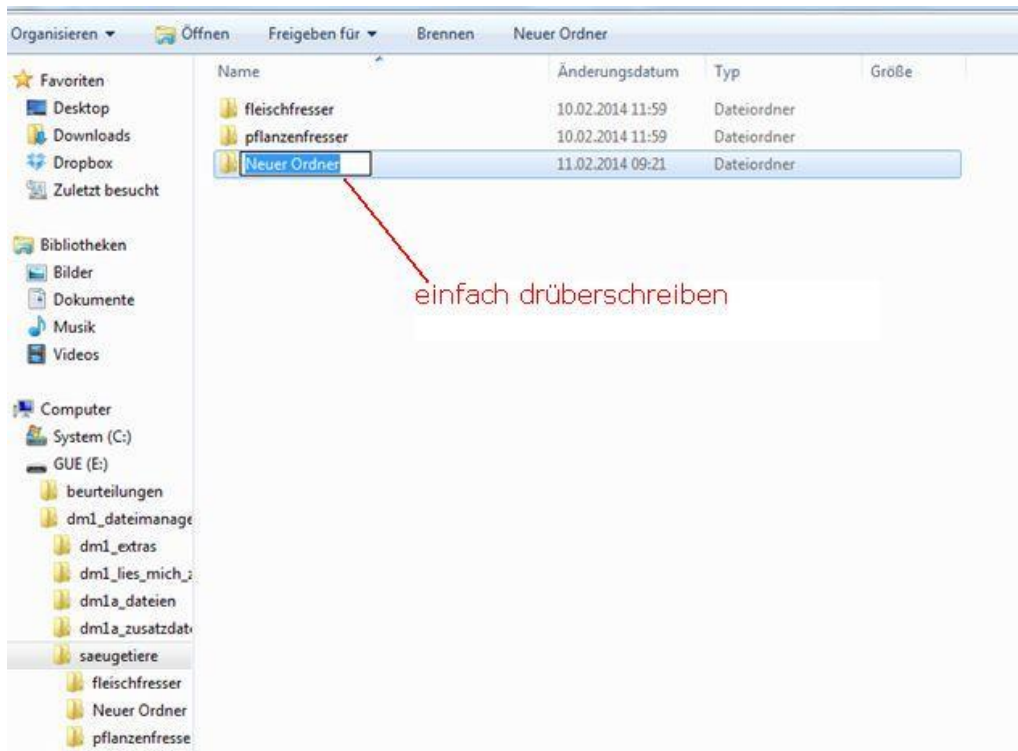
Organisieren ▾ Öffnen Freigeben für ▾ Brennen Neuer Ordner

Favoriten
Desktop
Downloads
Dropbox
Zuletzt besucht

Bibliotheken
Bilder
Dokumente
Musik
Videos

Computer
System (C:)
GUE (E:)
beurteilungen
dm1_dateimanage
dm1_extras
dm1_lies_mich_z
dm1a_dateien
dm1a_zusatzdat
saeugetiere
fleischfresser
Neuer Ordner
pflanzenfresse

| Name | Änderungsdatum | Typ | Größe |
|---|---|---|---|
| fleischfresser | 10.02.2014 11:59 | Dateiordner | |
| pflanzenfresser | 10.02.2014 11:59 | Dateiordner | |
| Neuer Ordner | 11.02.2014 09:21 | Dateiordner | |

einfach drüberschreiben